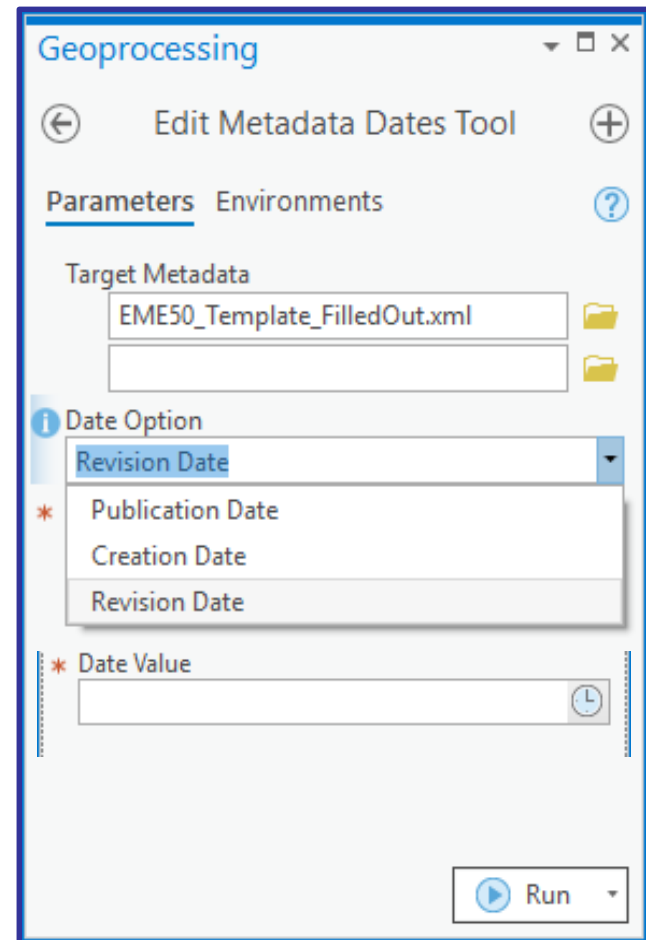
Geoprocessing

Edit Metadata Dates Tool

Parameters Environments

Target Metadata

EME50_Template_FilledOut.xml

Date Option

Revision Date

*

Publication Date

Creation Date

Revision Date

* Date Value

Run